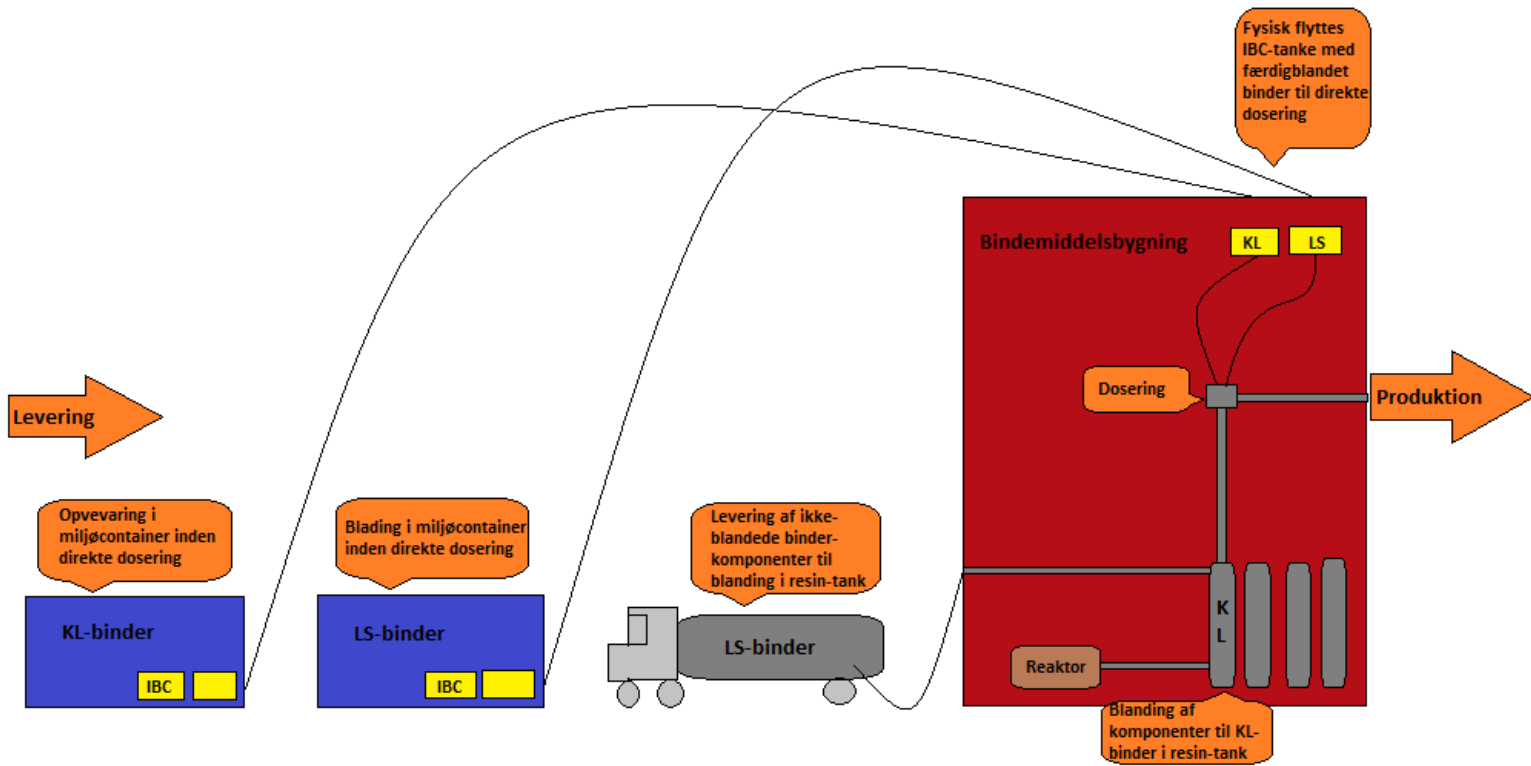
Fysisk flyttes IBC-tanke med færdigblandet binder til direkte dosering

Bindemiddelsbygning

KL

LS

Dosering

Produktion

Levering

Opvevaring i miljøcontainer inden direkte dosering

Blading i miljøcontainer inden direkte dosering

Levering af ikke-blandede binder-komponenter til blanding i resin-tank

KL-binder

IBC

LS-binder

IBC

LS-binder

K L

Reaktor

Blanding af komponenter til KL-binder i resin-tank